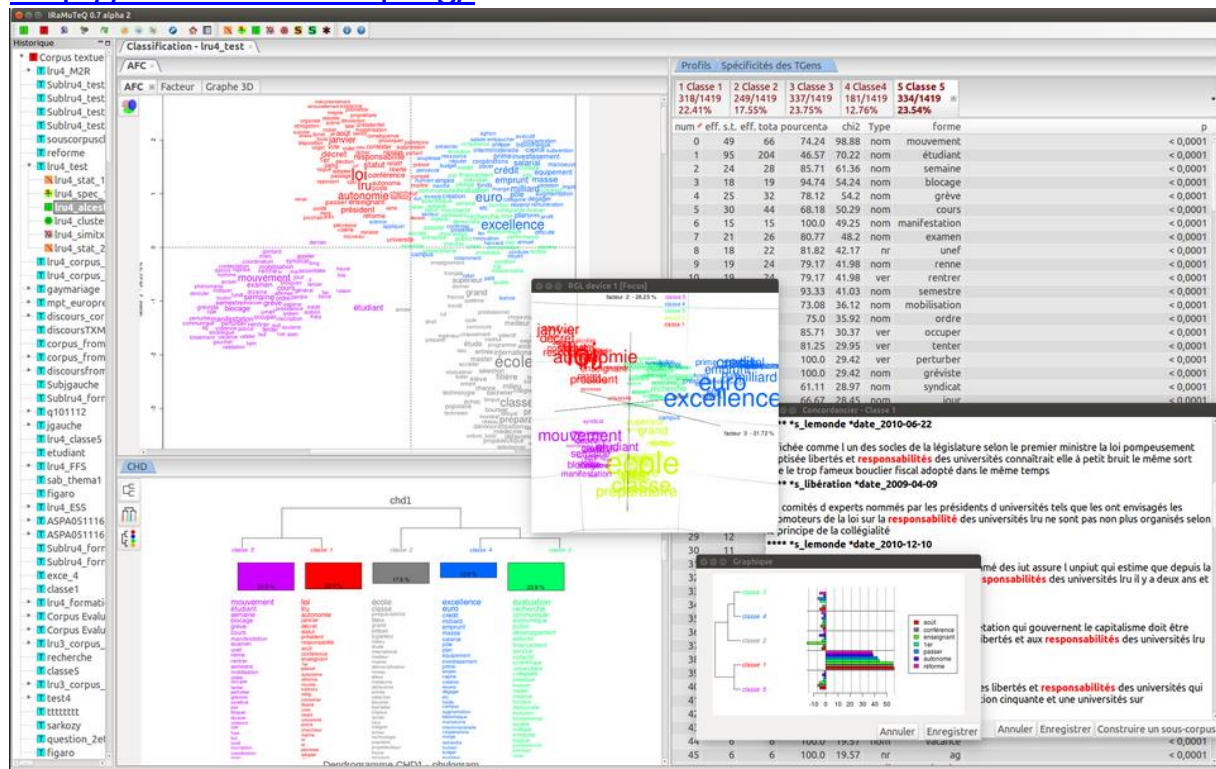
IRaMuTeQ 0.7 alpha 2

Historique
Corpus textue
lru4_M2R
Sublru4_test
Sublru4_test
Sublru4_test
Sublru4_test
souscorpuscl
reforme
lru4_test
lru4_stat_1
lru4_spec_
lru4_alcest
lru4_cluste
lru4_simitx
lru4_stat_2
lru4_corpus_
lru4_corpus_
gaymariage
mpt_europre
discours_cor
discoursTXM
corpus_from
corpus_from
discoursfrom
Subjgauche
Sublru4_forr
q101112
jgauche
lru4_classe5
etudiant
lru4_FFS
sab_thema1
figaro
lru4_ESS
ASPA051116
ASPA051116
Sublru4_forr
Sublru4_forr
exce_4
classe1
lru4_formati
Corpus Evalu
Corpus Evalu
lru3_corpus_
recherche
classe5
lru3_corpus_
test4
tttttttt
sarkozy
question_2et
figaro

Classification - lru4_test

AFC
AFC | Facteur | Graphe 3D

janvier
décret
responsabilité
loi
lru
autonomie
président
crédit
euro
excellence
mouvement
semaine
étudiant
école
classe

RGL device 1 [Focus]
facteur 2 - 28.25 %
classe 1
janvier
décret
loi
lru
autonomie
président
crédit
euro
milliard
excellence
mouvement
étudiant
blocage
manifestation
école
classe
préparatoire
facteur 3 - 21.72 %

CHD
chd1
classe 5
classe 1
classe 2
classe 4
classe 3
mouvement
étudiant
semaine
blocage
grève
cours
loi
lru
autonomie
école
classe
excellence
euro
Dendrogramme CHD1 - phylogram

Profils | Spécificités des TGens
| 1 Classe 1 318/1419 22.41% | 2 Classe 2 249/1419 17.55% | 3 Classe 3 337/1419 23.75% | 4 Classe4 181/1419 12.76% | 5 Classe 5 334/1419 23.54% |

| num | eff. s.t. | eff. total | pourcentage | chi2 | Type | forme | p |
|---|---|---|---|---|---|---|---|
| 0 | 49 | 66 | 74.24 | 98.88 | nom | mouvement | < 0,0001 |
| 1 | 95 | 204 | 46.57 | 70.22 | nom | étudiant | < 0,0001 |
| 2 | 24 | 28 | 85.71 | 61.36 | nom | semaine | < 0,0001 |
| 3 | 18 | 19 | 94.74 | 54.24 | nom | blocage | < 0,0001 |
| 4 | 25 | 32 | 78.12 | 54.2 | nom | grève | < 0,0001 |
| 5 | 30 | 44 | 68.18 | 50.29 | nom | cours | < 0,0001 |
| 6 | 15 | 15 | 100.0 | 49.25 | nom | manifestation | < 0,0001 |
| 7 | 21 | 26 | 80.77 | 48.2 | nom | examen | < 0,0001 |
| 8 | 18 | 22 | 81.82 | 42.17 | nr | unef | < 0,0001 |
| 9 | 19 | 24 | 79.17 | 41.98 | nom | renne | < 0,0001 |
| 10 | 19 | 24 | 79.17 | 41.98 | ver | rentrer | < 0,0001 |
| | | | 93.33 | 41.03 | nom | semestre | < 0,0001 |
| | | | 73.08 | 36.12 | nom | mobilisation | < 0,0001 |
| | | | 75.0 | 35.92 | nom | ordre | < 0,0001 |
| | | | 85.71 | 30.37 | ver | occuper | < 0,0001 |
| | | | 81.25 | 29.95 | ver | tenter | < 0,0001 |
| | | | 100.0 | 29.42 | ver | perturber | < 0,0001 |
| | | | 100.0 | 29.42 | nom | gréviste | < 0,0001 |
| | | | 61.11 | 28.97 | nom | syndicat | < 0,0001 |

Concordancier - Classe 1
*** *s_lemonde *date_2010-06-22
ichée comme l un des socles de la législature selon le premier ministre la loi pompeusement ptisée libertés et responsabilités des universités connaîtrait elle à petit bruit le même sort e le trop fameux bouclier fiscal adopté dans le même temps
*** *s_libération *date_2009-04-09
comités d experts nommés par les présidents d universités tels que les ont envisagés les omoteurs de la loi sur la responsabilité des universités lru ne sont pas non plus organisés selon principe de la collégialité
**** *s_lemonde *date_2010-12-10
mé des iut assure l unpiut qui estime que depuis la sponsabilités des universités lru il y a deux ans et
tation qui gouvernent le capitalisme doit être libertés et aux responsabilités des universités lru
es libertés et responsabilités des universités qui tion cinquante et une universités sur
Annuler | Enregistrer | Construire un sous-corpus

Graphique
classe 3
classe 4
classe 2
classe 1
classe 5
août
conférence
enseignant
1er
passer
autonome
réforme
-10 0 10 20 30 40 50
Annuler | Enregistrer

| 44 | 6 | 6 | 100.0 | 19.57 | nom | vacance | < 0,0001 |
| 45 | 6 | 6 | 100.0 | 19.57 | nr | ag | < 0,0001 |